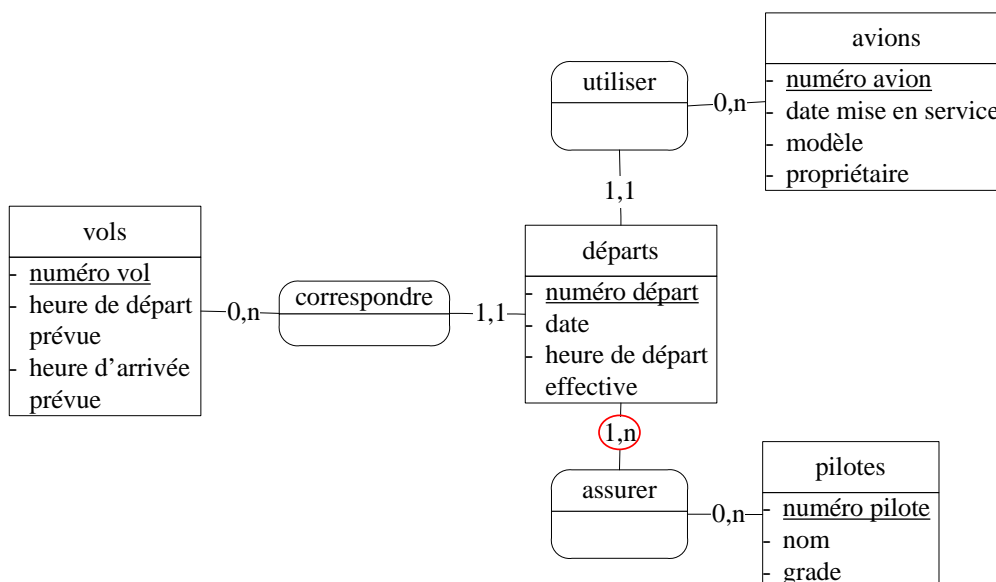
avions
- numéro avion
- date mise en service
- modèle
- propriétaire

utiliser

0,n

1,1

vols
- numéro vol
- heure de départ prévue
- heure d'arrivée prévue

0,n

correspondre

1,1

départs
- numéro départ
- date
- heure de départ effective

1,n

assurer

0,n

pilotes
- numéro pilote
- nom
- grade